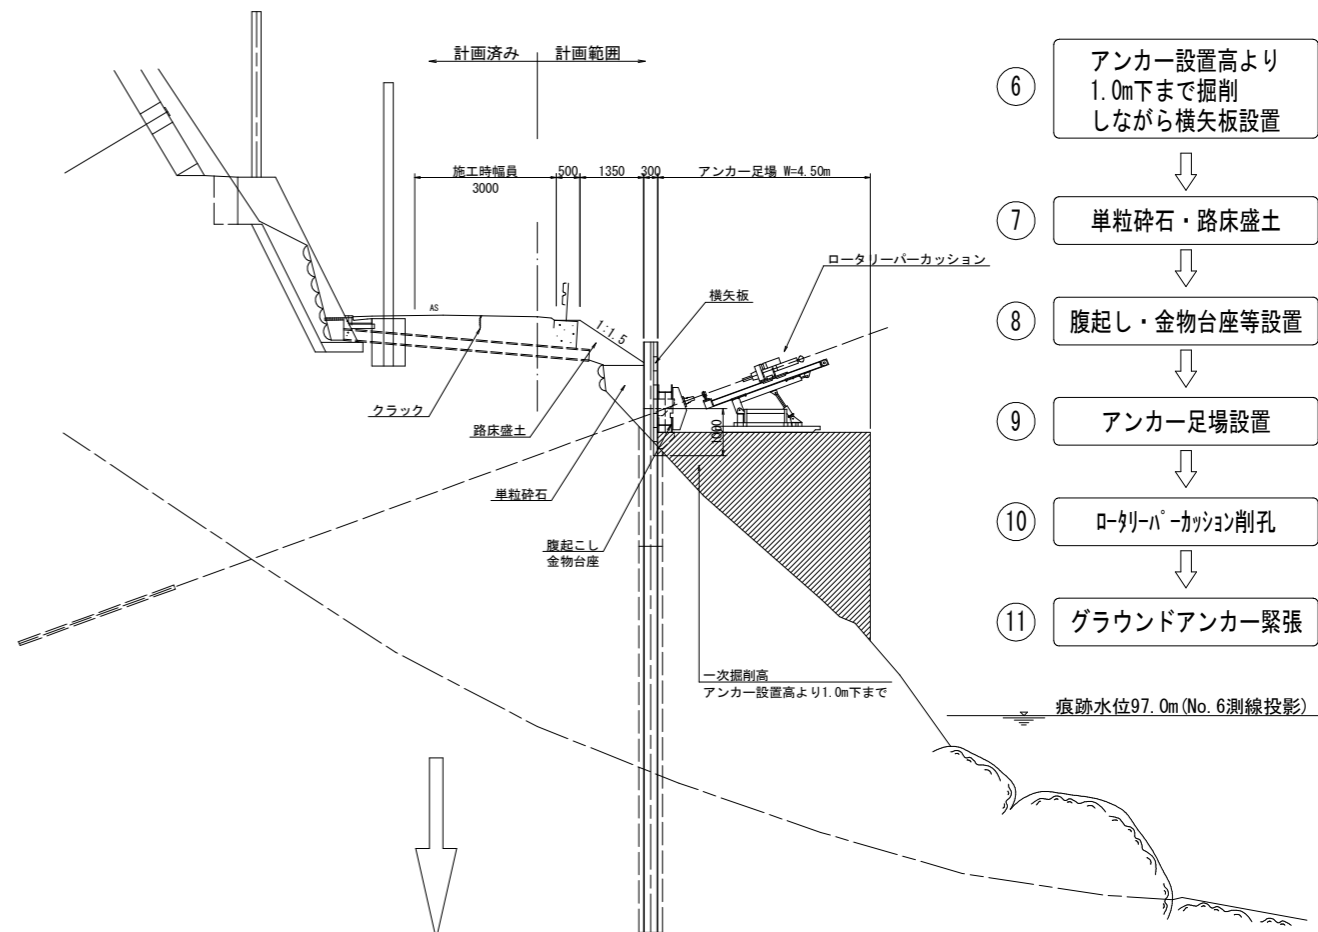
計画済み
計画範囲

施工時幅員
3000
500
1350
300
アンカー足場 W=4.50m

AS
1:1.5
横矢板
ロータリーパーカッション
クラック
路床盛土
単粒砕石
腹起こし
金物台座
1000

一次掘削高
アンカー設置高より1.0m下まで

痕跡水位97.0m(No.6測線投影)

⑥ アンカー設置高より 1.0m下まで掘削 しながら横矢板設置

⑦ 単粒砕石・路床盛土

⑧ 腹起し・金物台座等設置

⑨ アンカー足場設置

⑩ ﾛｰﾀﾘｰﾊﾟｰｶｯｼｮﾝ削孔

⑪ グラウンドアンカー緊張